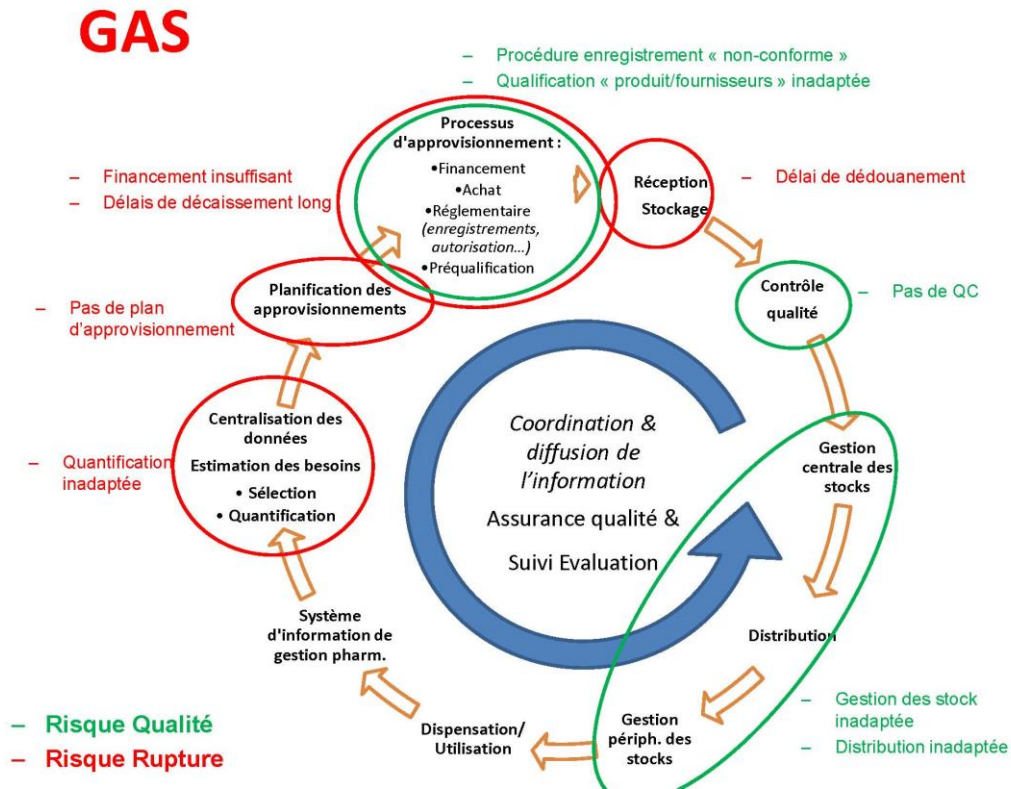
GAS

– Procédure enregistrement « non-conforme »
– Qualification « produit/fournisseurs » inadaptée

– Financement insuffisant
– Délais de décaissement long

Processus d'approvisionnement :
•Financement
•Achat
•Réglementaire (enregistrements, autorisation…)
•Préqualification

Réception Stockage

– Délai de dédouanement

Planification des approvisionnements

– Pas de plan d'approvisionnement

Contrôle qualité

– Pas de QC

Centralisation des données
Estimation des besoins
• Sélection
• Quantification

– Quantification inadaptée

Coordination & diffusion de l'information
Assurance qualité & Suivi Evaluation

Gestion centrale des stocks

Distribution

Système d'information de gestion pharm.

Gestion périph. des stocks

Dispensation/ Utilisation

– Gestion des stock inadaptée
– Distribution inadaptée

– Risque Qualité
– Risque Rupture